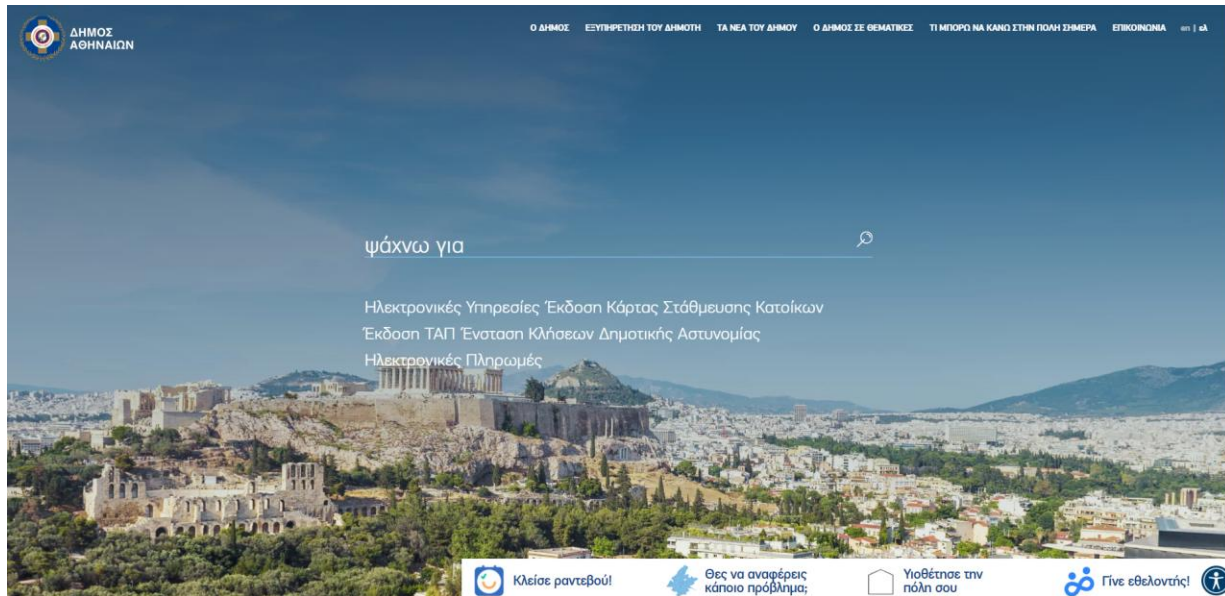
ΔΗΜΟΣ ΑΘΗΝΑΙΩΝ

Ο ΔΗΜΟΣ ΕΞΥΠΗΡΕΤΗΣΗ ΤΟΥ ΔΗΜΟΤΗ ΤΑ ΝΕΑ ΤΟΥ ΔΗΜΟΥ Ο ΔΗΜΟΣ ΣΕ ΘΕΜΑΤΙΚΕΣ ΤΙ ΜΠΟΡΩ ΝΑ ΚΑΝΩ ΣΤΗΝ ΠΟΛΗ ΣΗΜΕΡΑ ΕΠΙΚΟΙΝΩΝΙΑ en | aA

ψάχνω για

Ηλεκτρονικές Υπηρεσίες Έκδοση Κάρτας Στάθμευσης Κατοίκων Έκδοση ΤΑΠ Ένσταση Κλήσεων Δημοτικής Αστυνομίας Ηλεκτρονικές Πληρωμές

Κλείσε ραντεβού!

Θες να αναφέρεις κάποιο πρόβλημα;

Υιοθέτησε την πόλη σου

Γίνε εθελοντής!